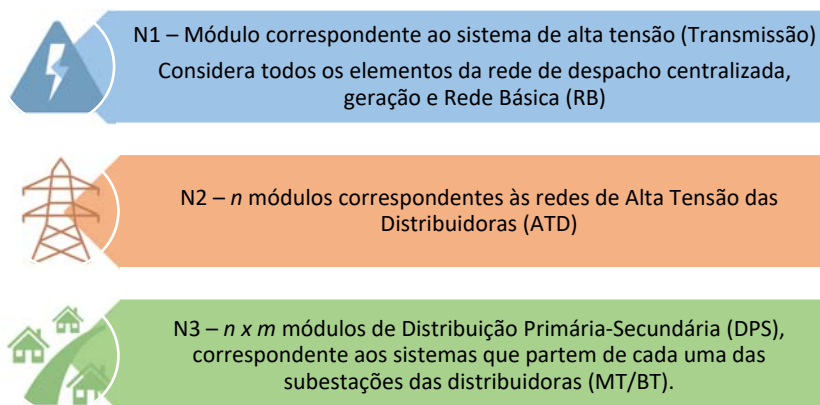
N1 – Módulo correspondente ao sistema de alta tensão (Transmissão)
Considera todos os elementos da rede de despacho centralizada, geração e Rede Básica (RB)

N2 – *n* módulos correspondentes às redes de Alta Tensão das Distribuidoras (ATD)

N3 – *n x m* módulos de Distribuição Primária-Secundária (DPS), correspondente aos sistemas que partem de cada uma das subestações das distribuidoras (MT/BT).